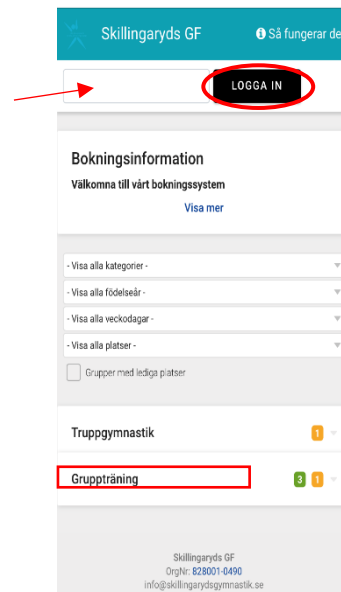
Skillingaryds GF

Så fungerar de

LOGGA IN

Bokningsinformation

Välkomna till vårt bokningssystem

Visa mer

- Visa alla kategorier -

- Visa alla födelseår -

- Visa alla veckodagar -

- Visa alla platser -

Grupper med lediga platser

Truppgymnastik 1

Gruppträning 3 1

Skillingaryds GF
OrgNr: 828001-0490
info@skillingarydsgymnastik.se